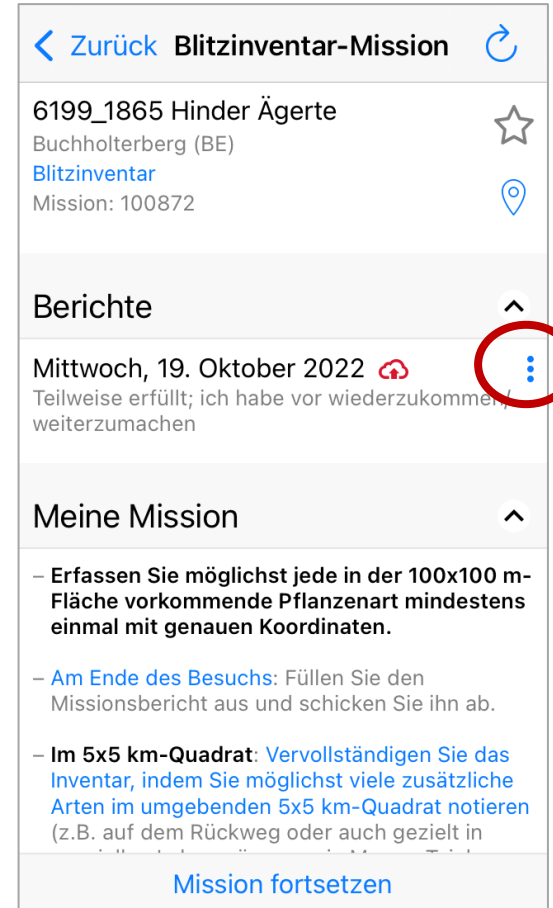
< Zurück Blitzinventar-Mission

6199_1865 Hinder Ägerte
Buchholterberg (BE)
Blitzinventar
Mission: 100872

Berichte

Mittwoch, 19. Oktober 2022
Teilweise erfüllt; ich habe vor wiederzukommen, weiterzumachen

Meine Mission

– Erfassen Sie möglichst jede in der 100x100 m-Fläche vorkommende Pflanzenart mindestens einmal mit genauen Koordinaten.

– Am Ende des Besuchs: Füllen Sie den Missionsbericht aus und schicken Sie ihn ab.

– Im 5x5 km-Quadrat: Vervollständigen Sie das Inventar, indem Sie möglichst viele zusätzliche Arten im umgebenden 5x5 km-Quadrat notieren (z.B. auf dem Rückweg oder auch gezielt in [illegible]

Mission fortsetzen